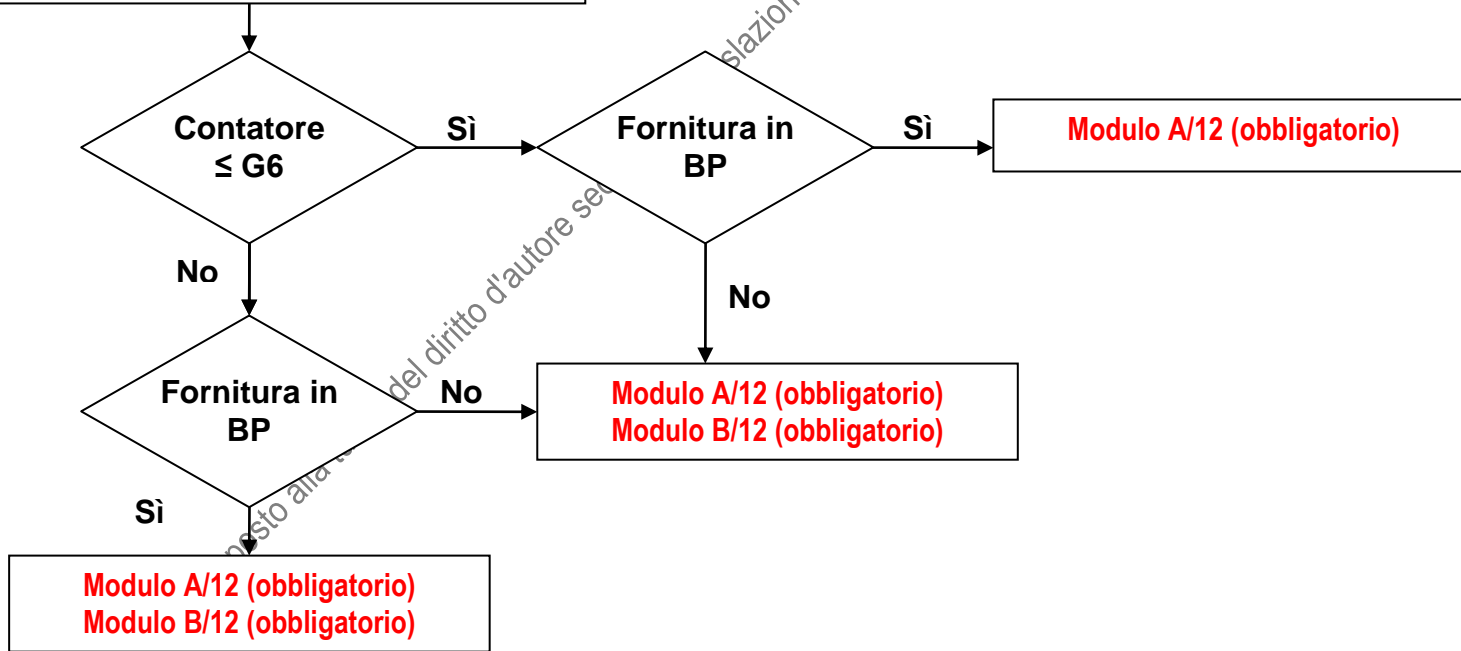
Contatore
≤ G6

Sì

Fornitura in
BP

Sì

Modulo A/12 (obbligatorio)

No

No

Fornitura in
BP

No

Modulo A/12 (obbligatorio)
Modulo B/12 (obbligatorio)

Sì

Modulo A/12 (obbligatorio)
Modulo B/12 (obbligatorio)

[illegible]esto alla t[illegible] del diritto d'autore se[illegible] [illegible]slazion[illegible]